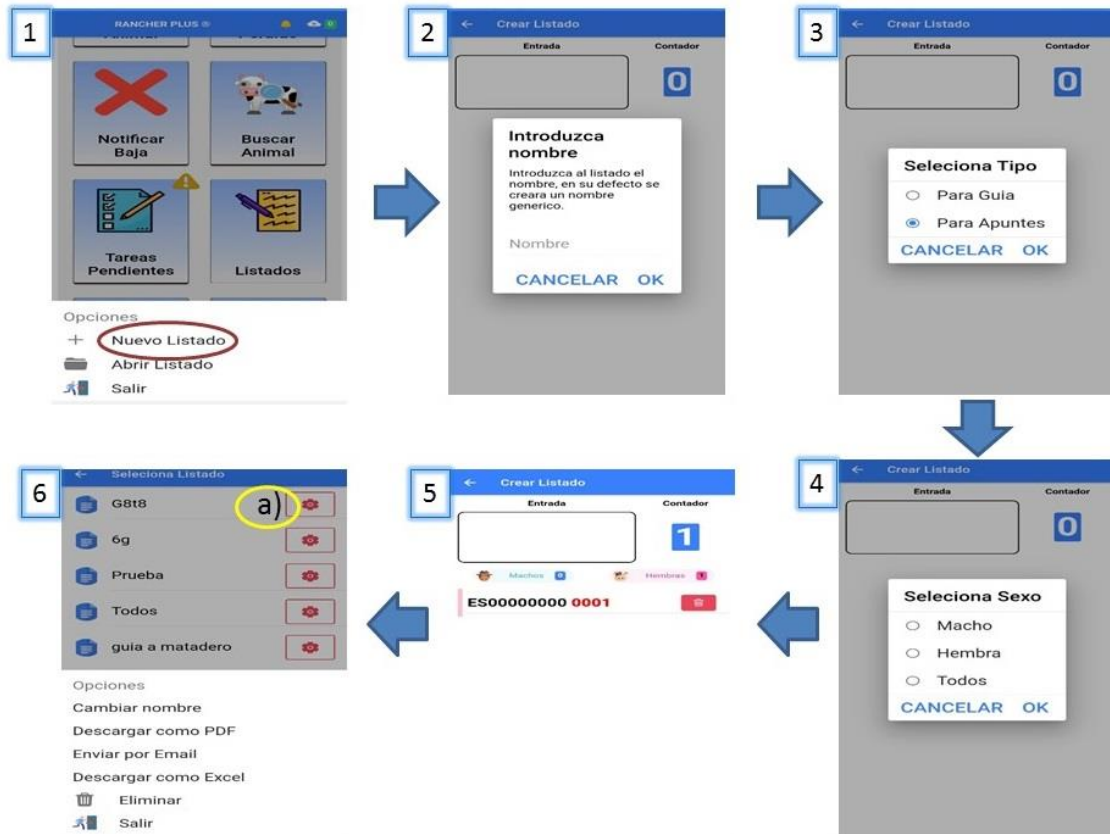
1

RANCHER PLUS

Notificar Baja

Buscar Animal

Tareas Pendientes

Listados

Opciones

+ Nuevo Listado

Abrir Listado

Salir

2

← Crear Listado

Entrada

Contador

0

Introduzca nombre

Introduzca al listado el nombre, en su defecto se creara un nombre generico.

Nombre

CANCELAR OK

3

← Crear Listado

Entrada

Contador

0

Seleciona Tipo

Para Guia

Para Apuntes

CANCELAR OK

4

← Crear Listado

Entrada

Contador

0

Seleciona Sexo

Macho

Hembra

Todos

CANCELAR OK

5

← Crear Listado

Entrada

Contador

1

Machos 0

Hembras 1

ES00000000 0001

6

← Seleciona Listado

G8t8

a)

6g

Prueba

Todos

guia a matadero

Opciones

Cambiar nombre

Descargar como PDF

Enviar por Email

Descargar como Excel

Eliminar

Salir